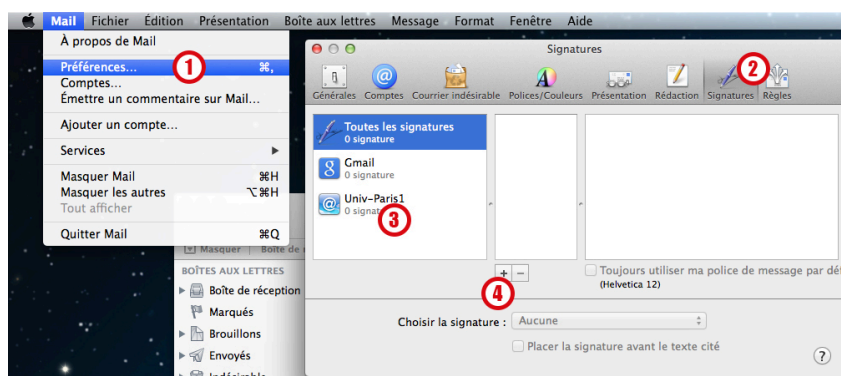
Mail Fichier Édition Présentation Boîte aux lettres Message Format Fenêtre Aide

À propos de Mail
Préférences... ⌘,
Comptes...
Émettre un commentaire sur Mail...
Ajouter un compte...
Services
Masquer Mail ⌘H
Masquer les autres ⌥⌘H
Tout afficher
Quitter Mail ⌘Q

1

Masquer Boîte de
BOÎTES AUX LETTRES
Boîte de réception
Marqués
Brouillons
Envoyés
Indésirable

Signatures

Générales Comptes Courrier indésirable Polices/Couleurs Présentation Rédaction Signatures Règles

2

Toutes les signatures
0 signature
Gmail
0 signature
Univ-Paris1
0 signat

3

+ −

4

Toujours utiliser ma police de message par dé
(Helvetica 12)

Choisir la signature : Aucune
Placer la signature avant le texte cité

?